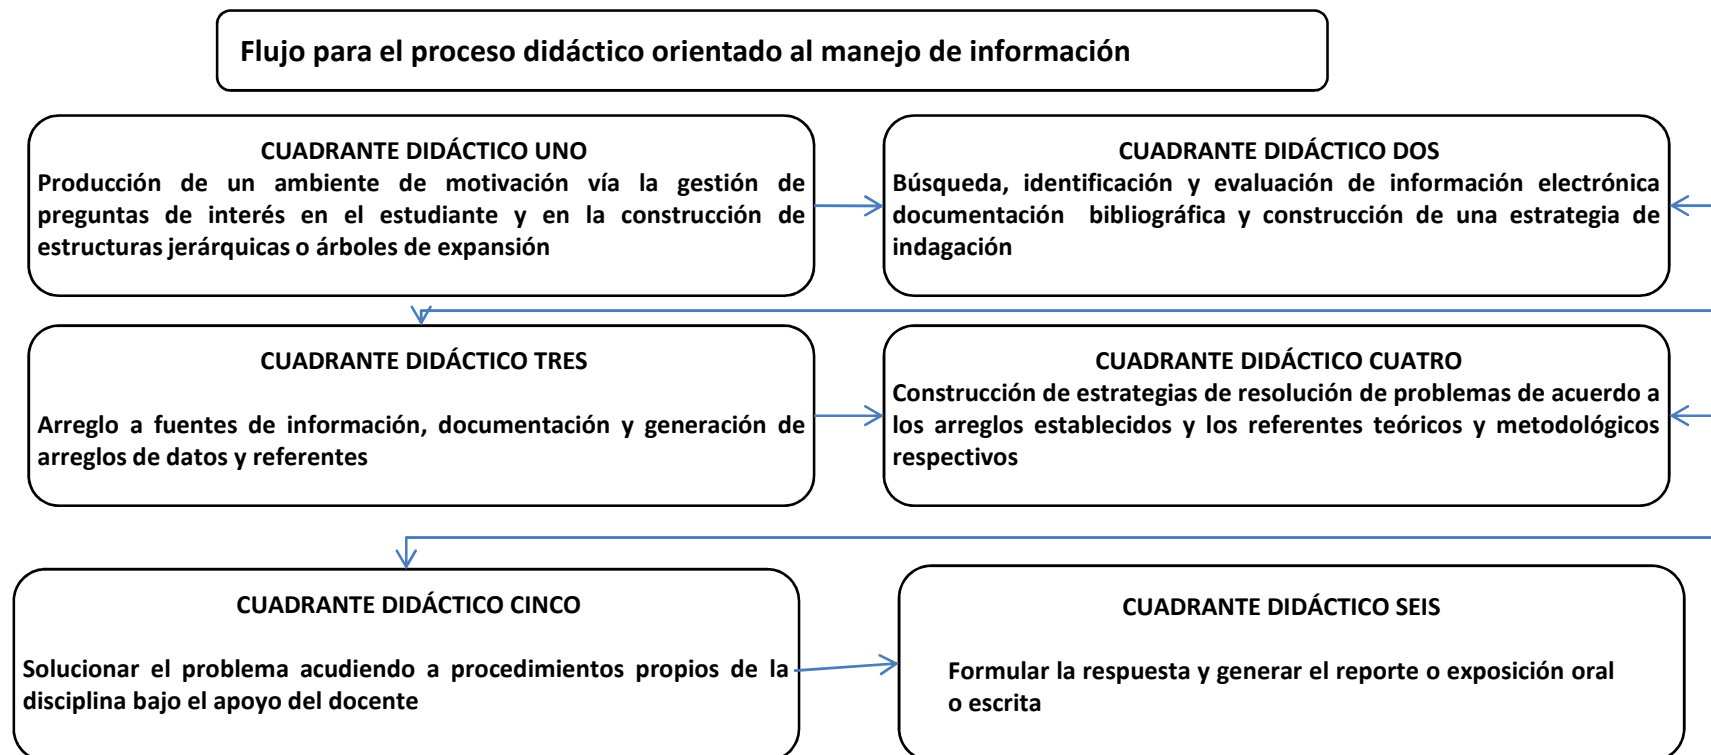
Flujo para el proceso didáctico orientado al manejo de información

CUADRANTE DIDÁCTICO UNO
Producción de un ambiente de motivación vía la gestión de preguntas de interés en el estudiante y en la construcción de estructuras jerárquicas o árboles de expansión

CUADRANTE DIDÁCTICO DOS
Búsqueda, identificación y evaluación de información electrónica documentación bibliográfica y construcción de una estrategia de indagación

CUADRANTE DIDÁCTICO TRES
Arreglo a fuentes de información, documentación y generación de arreglos de datos y referentes

CUADRANTE DIDÁCTICO CUATRO
Construcción de estrategias de resolución de problemas de acuerdo a los arreglos establecidos y los referentes teóricos y metodológicos respectivos

CUADRANTE DIDÁCTICO CINCO
Solucionar el problema acudiendo a procedimientos propios de la disciplina bajo el apoyo del docente

CUADRANTE DIDÁCTICO SEIS
Formular la respuesta y generar el reporte o exposición oral o escrita